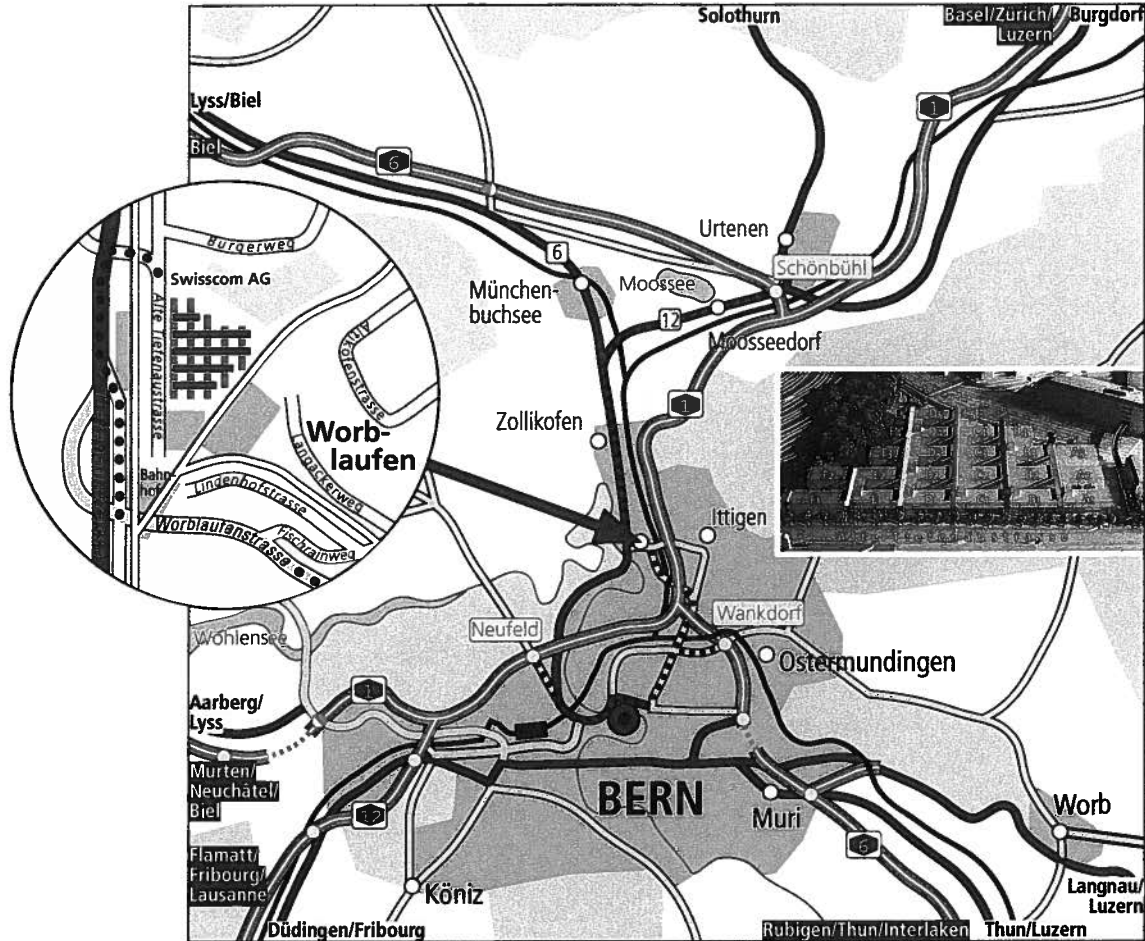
Solothurn
Basel/Zürich/ Luzern
Burgdorf
Lyss/Biel
Biel
6
1
Urtenen
6
Schönbühl
München-buchsee
Moossee
12
Moosseedorf
1
Zollikofen
Burgerweg
Swisscom AG
Alte Tiefenaustrasse
Altikofenstrasse
Worb-laufen
Bahnhof
Langackerweg
Lindenhofstrasse
Worblaufenstrasse
Fischrainweg
Ittigen
Wankdorf
Wohlensee
Neufeld
Ostermundingen
Aarberg/ Lyss
1
Murten/ Neuchâtel/ Biel
BERN
Muri
Worb
12
6
Flamatt/ Fribourg/ Lausanne
Köniz
Langnau/ Luzern
Düdingen/Fribourg
Rubigen/Thun/Interlaken
Thun/Luzern